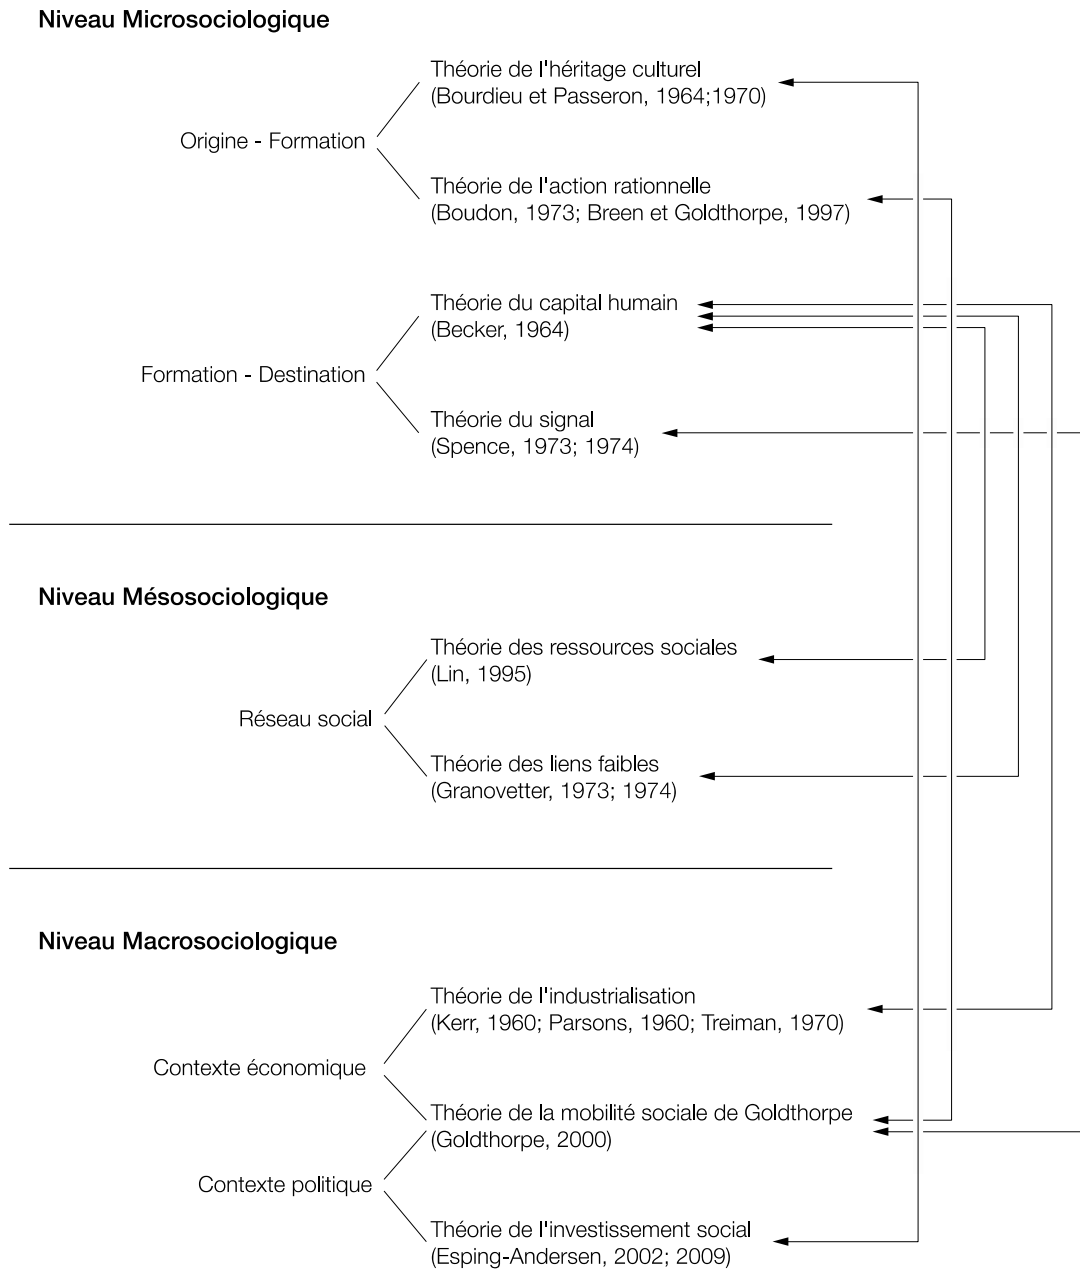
Niveau Microsociologique

Origine - Formation

Théorie de l'héritage culturel
(Bourdieu et Passeron, 1964;1970)

Théorie de l'action rationnelle
(Boudon, 1973; Breen et Goldthorpe, 1997)

Formation - Destination

Théorie du capital humain
(Becker, 1964)

Théorie du signal
(Spence, 1973; 1974)

Niveau Mésosociologique

Réseau social

Théorie des ressources sociales
(Lin, 1995)

Théorie des liens faibles
(Granovetter, 1973; 1974)

Niveau Macrosociologique

Contexte économique

Théorie de l'industrialisation
(Kerr, 1960; Parsons, 1960; Treiman, 1970)

Théorie de la mobilité sociale de Goldthorpe
(Goldthorpe, 2000)

Contexte politique

Théorie de l'investissement social
(Esping-Andersen, 2002; 2009)